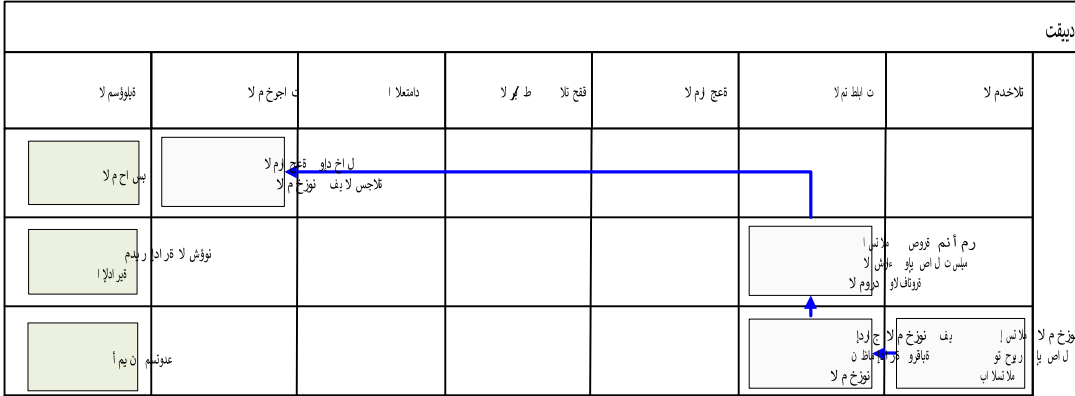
ديقت

| تلاخدم لا | ت ابلطتم لا | ةعج ارم لا | ققحتلا ط بلا | دامتعلا ا | ت اجرخم لا | ةيلوؤسم لا |
|---|---|---|---|---|---|---|
| | | | | | ل اخ داو ةعج ارم لا تلاجس لا يف نوزخم لا | بس اح م لا |
| | رم أ نم ةروص ملا تس ا ميلست ل اص يإو ءاش لا ةروتافلاو درومل ا | | | | | نوؤش لا ةرادإ ريدم ةيرادلإا |
| نوزخم لا ملاتس إ يف ل اص يإ | ملاتس إ يف نوزخم لا ج ارد إ ريوح تو ةقباطم ن ملاتسلاا ب نوزخم لا | | | | | عدوتسم ن يمأ |